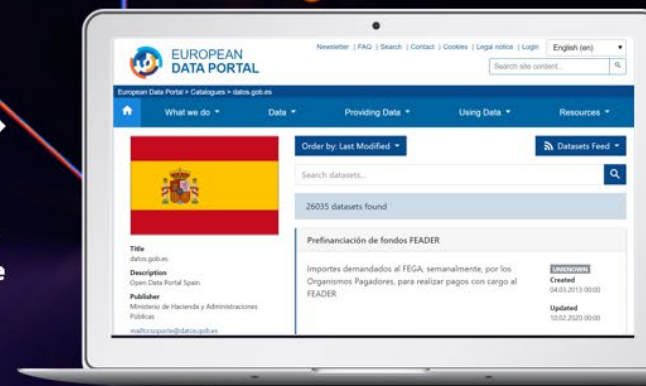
EUROPEAN DATA PORTAL

Newsletter | FAQ | Search | Contact | Cookies | Legal notice | Login

English (en)

Search site content...

European Data Portal > Catalogues > datos.gob.es

What we do ▾ Data ▾ Providing Data ▾ Using Data ▾ Resources ▾

Order by: Last Modified ▾

Datasets Feed ▾

Search datasets...

26035 datasets found

Title
datos.gob.es

Description
Open Data Portal Spain

Publisher
Ministerio de Hacienda y Administraciones Públicas

mailto:soporte@datos.gob.es

Prefinanciación de fondos FEADER

Importes demandados al FEGA, semanalmente, por los Organismos Pagadores, para realizar pagos con cargo al FEADER

UNKNOWN

Created
04.03.2013 00:00

Updated
10.02.2020 00:00

e